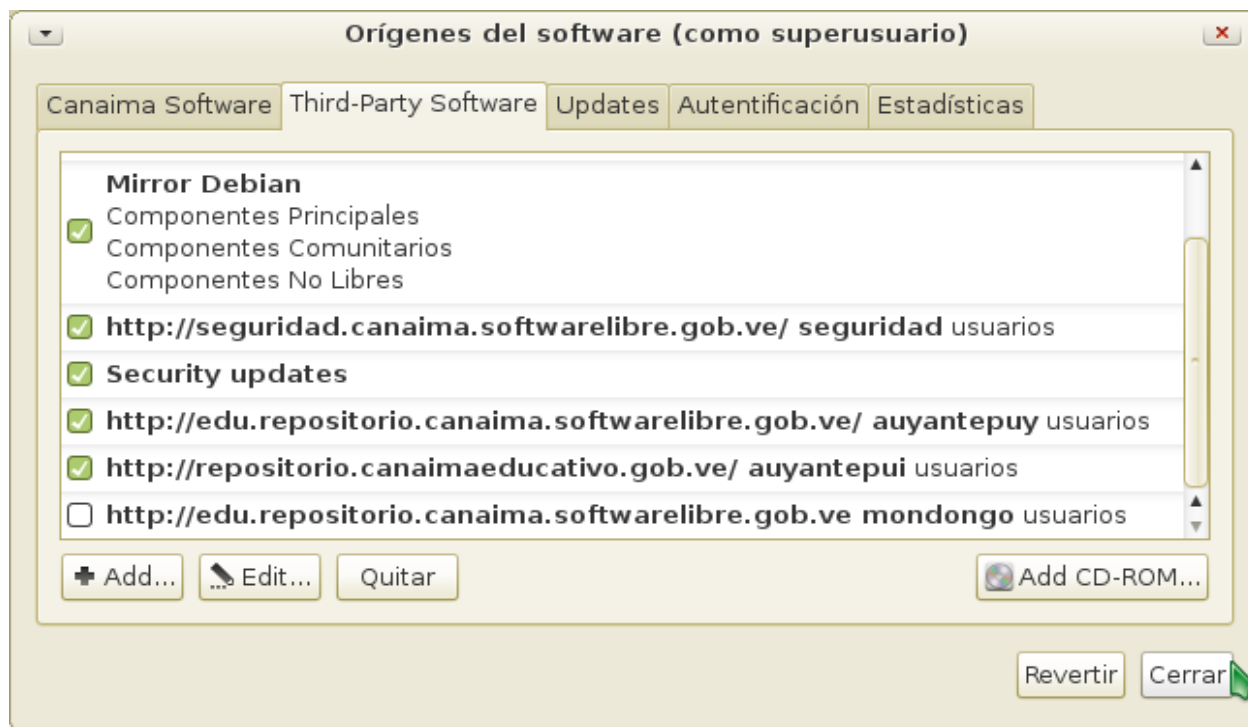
Orígenes del software (como superusuario)

Canaima Software | Third-Party Software | Updates | Autentificación | Estadísticas

Mirror Debian
Componentes Principales
Componentes Comunitarios
Componentes No Libres

http://seguridad.canaima.softwarelibre.gob.ve/ seguridad usuarios

Security updates

http://edu.repositorio.canaima.softwarelibre.gob.ve/ auyantepuy usuarios

http://repositorio.canaimaeducativo.gob.ve/ auyantepui usuarios

http://edu.repositorio.canaima.softwarelibre.gob.ve mondongo usuarios

Add... | Edit... | Quitar | Add CD-ROM...

Revertir | Cerrar